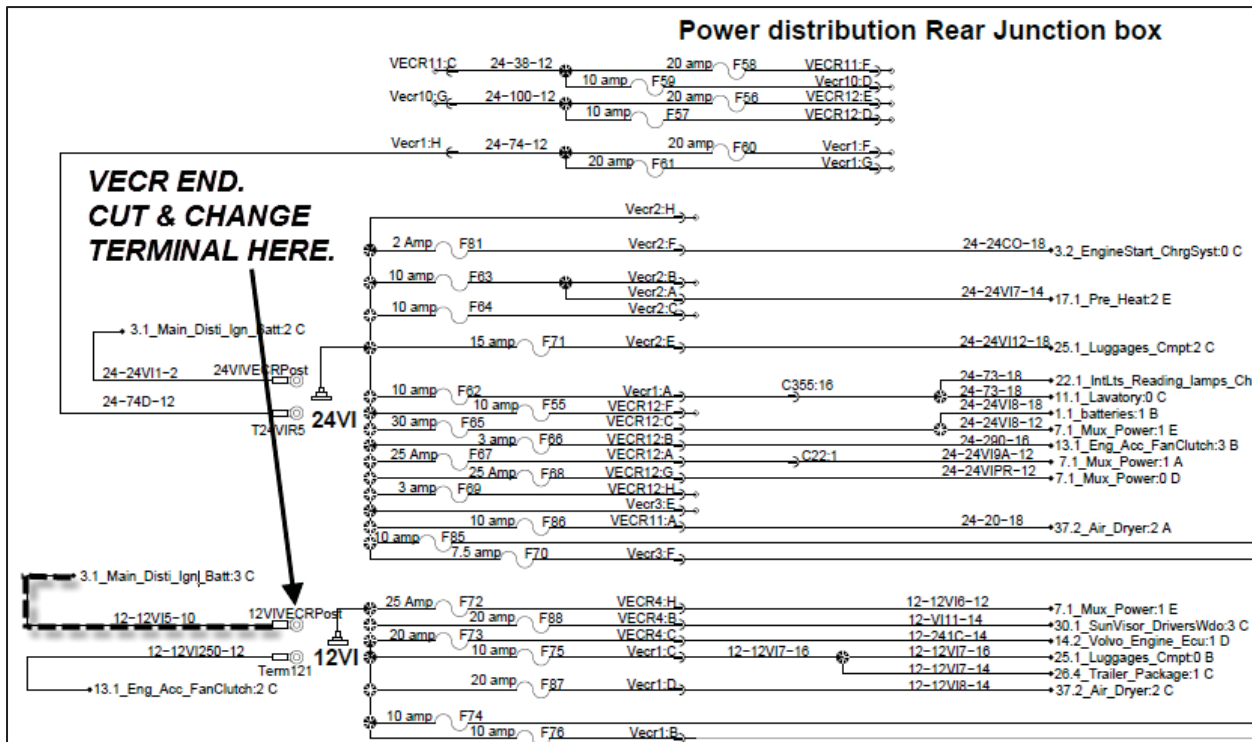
Power distribution Rear Junction box

VECR11:C 24-38-12 20 amp F58 VECR11:F
10 amp F59 Vecr10:D
Vecr10:G 24-100-12 20 amp F56 VECR12:E
10 amp F57 VECR12:D
Vecr1:H 24-74-12 20 amp F60 Vecr1:F
20 amp F61 Vecr1:G

VECR END.
CUT & CHANGE
TERMINAL HERE.

Vecr2:H
2 Amp F81 Vecr2:F 24-24CO-18 3.2_EngineStart_ChrgSyst:0 C
10 amp F63 Vecr2:B
Vecr2:A 24-24VI7-14 17.1_Pre_Heat:2 E
10 amp F64 Vecr2:C
3.1_Main_Disti_Ign_Batt:2 C
15 amp F71 Vecr2:E 24-24VI12-18 25.1_Luggages_Cmpt:2 C
24-24VI1-2 24VIVECRPost
24-74D-12
T24VIR5 24VI
10 amp F62 Vecr1:A C355:16 24-73-18 22.1_IntLts_Reading_lamps_Ch
24-73-18 11.1_Lavatory:0 C
10 amp F55 VECR12:F 24-24VI8-18 1.1_batteries:1 B
30 amp F65 VECR12:C 24-24VI8-12 7.1_Mux_Power:1 E
3 amp F66 VECR12:B 24-290-16 13.1_Eng_Acc_FanClutch:3 B
25 Amp F67 VECR12:A C22:1 24-24VI9A-12 7.1_Mux_Power:1 A
25 Amp F68 VECR12:G 24-24VIPR-12 7.1_Mux_Power:0 D
3 amp F69 VECR12:H
Vecr3:E
10 amp F86 VECR11:A 24-20-18 37.2_Air_Dryer:2 A
10 amp F85
7.5 amp F70 Vecr3:F

3.1_Main_Disti_Ign_Batt:3 C
12-12VI5-10 12VIVECRPost
25 Amp F72 VECR4:H 12-12VI6-12 7.1_Mux_Power:1 E
20 amp F88 VECR4:B 12-VI11-14 30.1_SunVisor_DriversWdo:3 C
20 amp F73 VECR4:C 12-241C-14 14.2_Volvo_Engine_Ecu:1 D
12-12VI250-12 Term121 12VI
10 amp F75 Vecr1:C 12-12VI7-16 12-12VI7-16 25.1_Luggages_Cmpt:0 B
12-12VI7-14 26.4_Trailer_Package:1 C
13.1_Eng_Acc_FanClutch:2 C
20 amp F87 Vecr1:D 12-12VI8-14 37.2_Air_Dryer:2 C
10 amp F74
10 amp F76 Vecr1:B